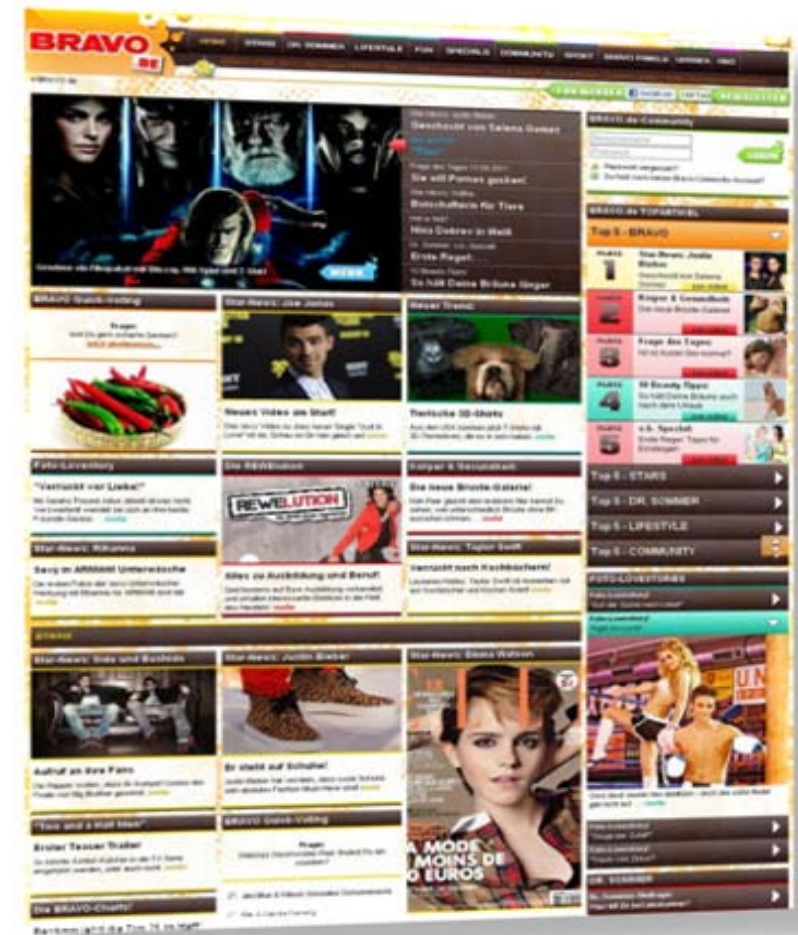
BRAVO .DE

HOME STARS DR. SOMMER LIFESTYLE FUN SPECIALS COMMUNITY SPORT BRAVO FAMILIE VIDEOS ABO

Star-News: Justin Bieber
Geschenkt von Selena Gomez
Frage des Tages
Sie will Pornos gucken!
Botschafterin für Tiere
Nina Dobrev in Weiß
Erste Regel:
So hält Deine Brüste länger

BRAVO Quick-Voting

Star-News: Joe Jonas
Neues Video am Start!

Neuer Trend
Tierische 3D-Shirts

Foto-Lovestory
"Verrückt vor Liebe!"

Die REWEndion
REWELUTION
Alles zu Ausbildung und Beruf!

Körper & Gesundheit
Die neue Brüste-Galerie!

Star-News: Rihanna
Sexy in ARMANI Unterwäsche

Star-News: Taylor Swift
Verrückt nach Kochbüchern!

STARS

Star-News: Sido und Bushido
Aufruf an ihre Fans

Star-News: Justin Bieber
Er steht auf Schuhe!

Star-News: Emma Watson

"Two and a Half Men"
Erster Teaser-Trailer

BRAVO Quick-Voting

Die BRAVO-Charts!

BRAVO.de-Community
LOGIN

BRAVO.de TOPARTIKEL
Top 5 - BRAVO
PLATZ 1 Star-News: Justin Bieber
PLATZ 2 Körper & Gesundheit
PLATZ 3 Frage des Tages
PLATZ 4 30 Beauty-Tipps
PLATZ 5 s.b. Spezial
Top 5 - STARS
Top 5 - DR. SOMMER
Top 5 - LIFESTYLE
Top 5 - COMMUNITY

FOTO-LOVESTORIES

DR. SOMMER

A MODE MOINS DE EUROS